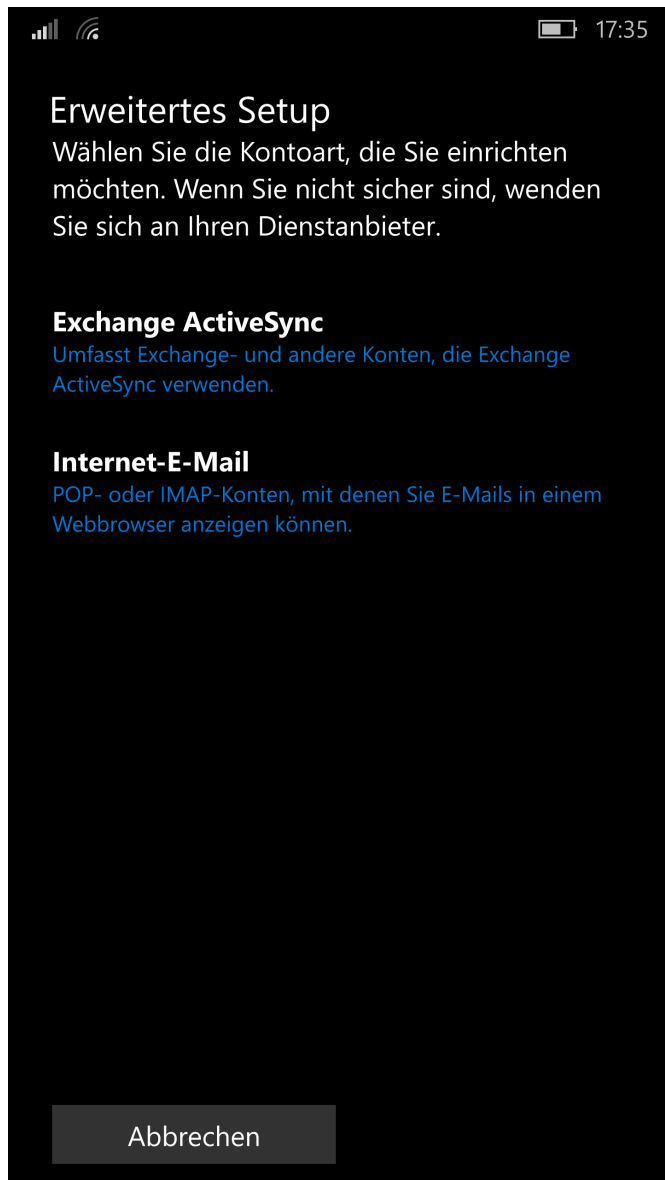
17:35

Erweitertes Setup

Wählen Sie die Kontoart, die Sie einrichten möchten. Wenn Sie nicht sicher sind, wenden Sie sich an Ihren Dienstanbieter.

Exchange ActiveSync

Umfasst Exchange- und andere Konten, die Exchange ActiveSync verwenden.

Internet-E-Mail

POP- oder IMAP-Konten, mit denen Sie E-Mails in einem Webbrowser anzeigen können.

Abbrechen